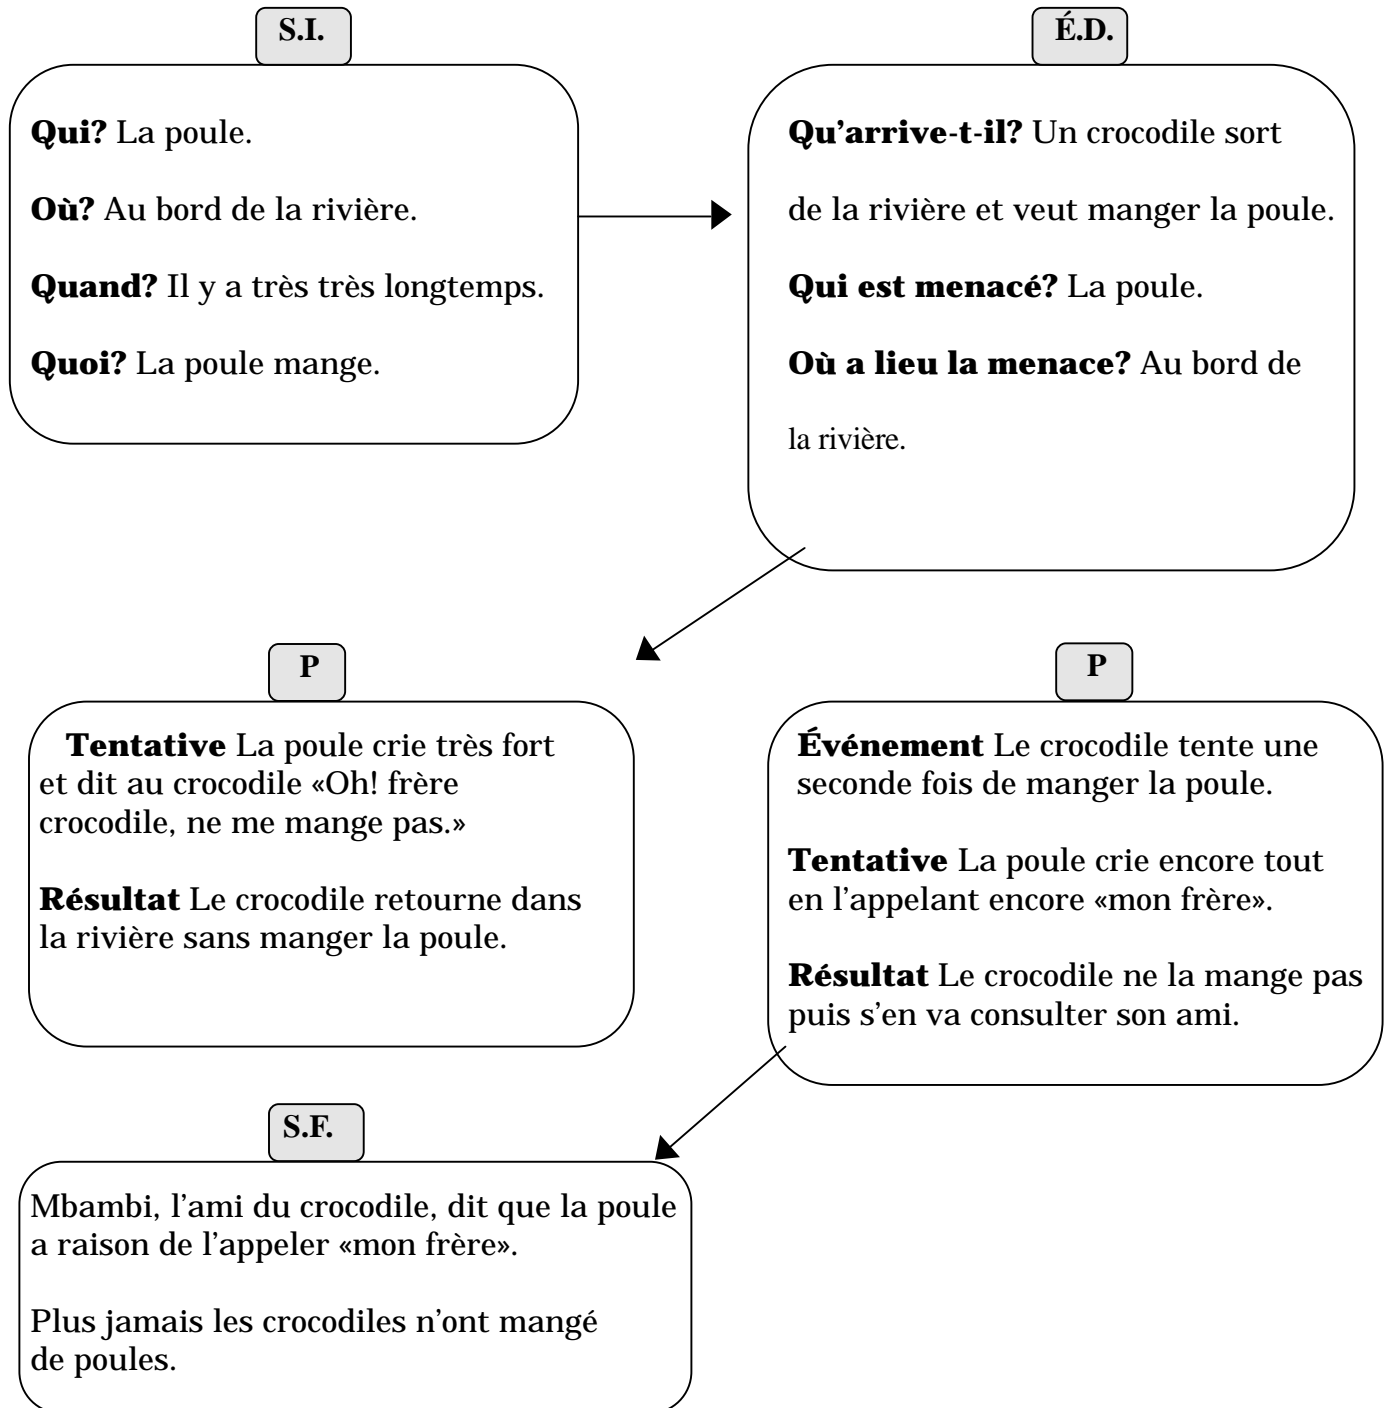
S.I.

**Qui?** La poule.

**Où?** Au bord de la rivière.

**Quand?** Il y a très très longtemps.

**Quoi?** La poule mange.

É.D.

**Qu'arrive-t-il?** Un crocodile sort de la rivière et veut manger la poule.

**Qui est menacé?** La poule.

**Où a lieu la menace?** Au bord de la rivière.

P

**Tentative** La poule crie très fort et dit au crocodile «Oh! frère crocodile, ne me mange pas.»

**Résultat** Le crocodile retourne dans la rivière sans manger la poule.

P

**Événement** Le crocodile tente une seconde fois de manger la poule.

**Tentative** La poule crie encore tout en l'appelant encore «mon frère».

**Résultat** Le crocodile ne la mange pas puis s'en va consulter son ami.

S.F.

Mbambi, l'ami du crocodile, dit que la poule a raison de l'appeler «mon frère».

Plus jamais les crocodiles n'ont mangé de poules.